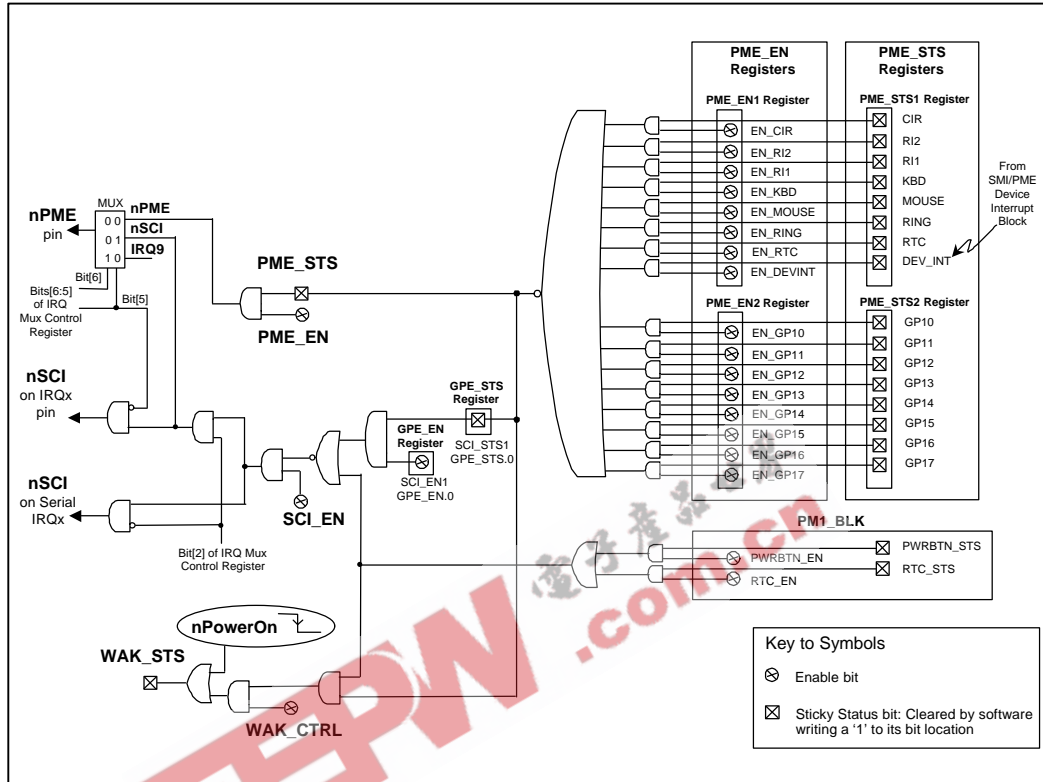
PME_EN Registers

PME_EN1 Register

EN_CIR
EN_RI2
EN_RI1
EN_KBD
EN_MOUSE
EN_RING
EN_RTC
EN_DEVINT

PME_EN2 Register

EN_GP10
EN_GP11
EN_GP12
EN_GP13
EN_GP14
EN_GP15
EN_GP16
EN_GP17

PME_STS Registers

PME_STS1 Register

CIR
RI2
RI1
KBD
MOUSE
RING
RTC
DEV_INT

PME_STS2 Register

GP10
GP11
GP12
GP13
GP14
GP15
GP16
GP17

From SMI/PME Device Interrupt Block

MUX
0 0
0 1
1 0
nPME
nSCI
IRQ9

nPME pin

Bit[6]
Bits[6:5] of IRQ Mux Control Register
Bit[5]

PME_STS
PME_EN

nSCI on IRQx pin

nSCI on Serial IRQx

GPE_STS Register
SCI_STS1
GPE_STS.0

GPE_EN Register
SCI_EN1
GPE_EN.0

SCI_EN

Bit[2] of IRQ Mux Control Register

PM1_BLK
PWRBTN_EN
RTC_EN
PWRBTN_STS
RTC_STS

nPowerOn

WAK_STS

WAK_CTRL

Key to Symbols
Enable bit
Sticky Status bit: Cleared by software writing a '1' to its bit location

EEPW .com.cn